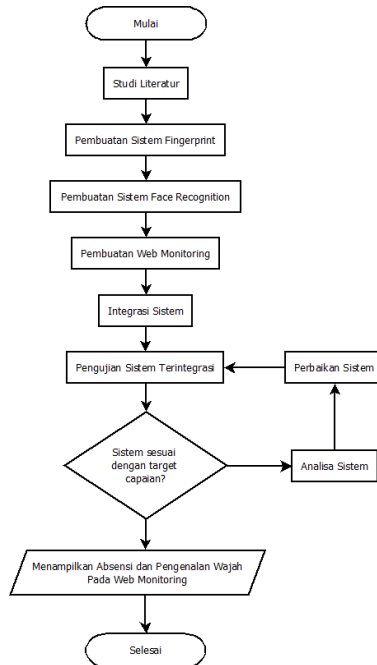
Mulai

Studi Literatur

Pembuatan Sistem Fingerprint

Pembuatan Sistem Face Recognition

Pembuatan Web Monitoring

Integrasi Sistem

Pengujian Sistem Terintegrasi

Perbaikan Sistem

Sistem sesuai dengan target capaian?

Analisa Sistem

Menampilkan Absensi dan Pengenalan Wajah Pada Web Monitoring

Selesai